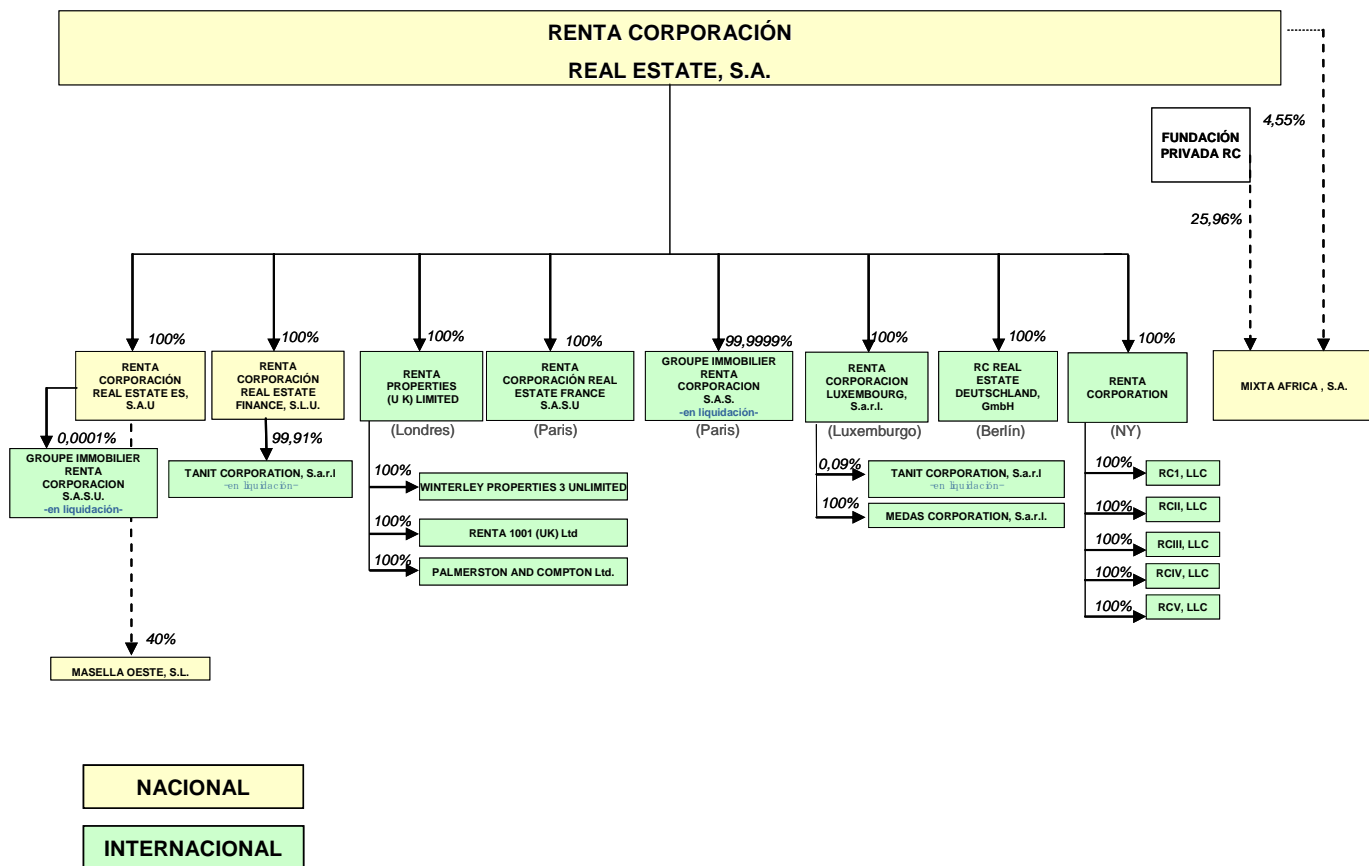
RENTA CORPORACIÓN
REAL ESTATE, S.A.

FUNDACIÓN PRIVADA RC

4,55%

25,96%

100%
RENTA CORPORACIÓN REAL ESTATE ES, S.A.U

0,0001%
GROUPE IMMOBILIER RENTA CORPORACION S.A.S.U.
-en liquidación-

40%
MASELLA OESTE, S.L.

100%
RENTA CORPORACIÓN REAL ESTATE FINANCE, S.L.U.

99,91%
TANIT CORPORATION, S.a.r.l
-en liquidación-

100%
RENTA PROPERTIES (U K) LIMITED
(Londres)

100%
WINTERLEY PROPERTIES 3 UNLIMITED

100%
RENTA 1001 (UK) Ltd

100%
PALMERSTON AND COMPTON Ltd.

100%
RENTA CORPORACIÓN REAL ESTATE FRANCE S.A.S.U
(Paris)

99,9999%
GROUPE IMMOBILIER RENTA CORPORACION S.A.S.
-en liquidación-
(Paris)

100%
RENTA CORPORACION LUXEMBOURG, S.a.r.l.
(Luxemburgo)

0,09%
TANIT CORPORATION, S.a.r.l
-en liquidación-

100%
MEDAS CORPORATION, S.a.r.l.

100%
RC REAL ESTATE DEUTSCHLAND, GmbH
(Berlín)

100%
RENTA CORPORATION
(NY)

100%
RC1, LLC

100%
RCII, LLC

100%
RCIII, LLC

100%
RCIV, LLC

100%
RCV, LLC

MIXTA AFRICA , S.A.

NACIONAL

INTERNACIONAL